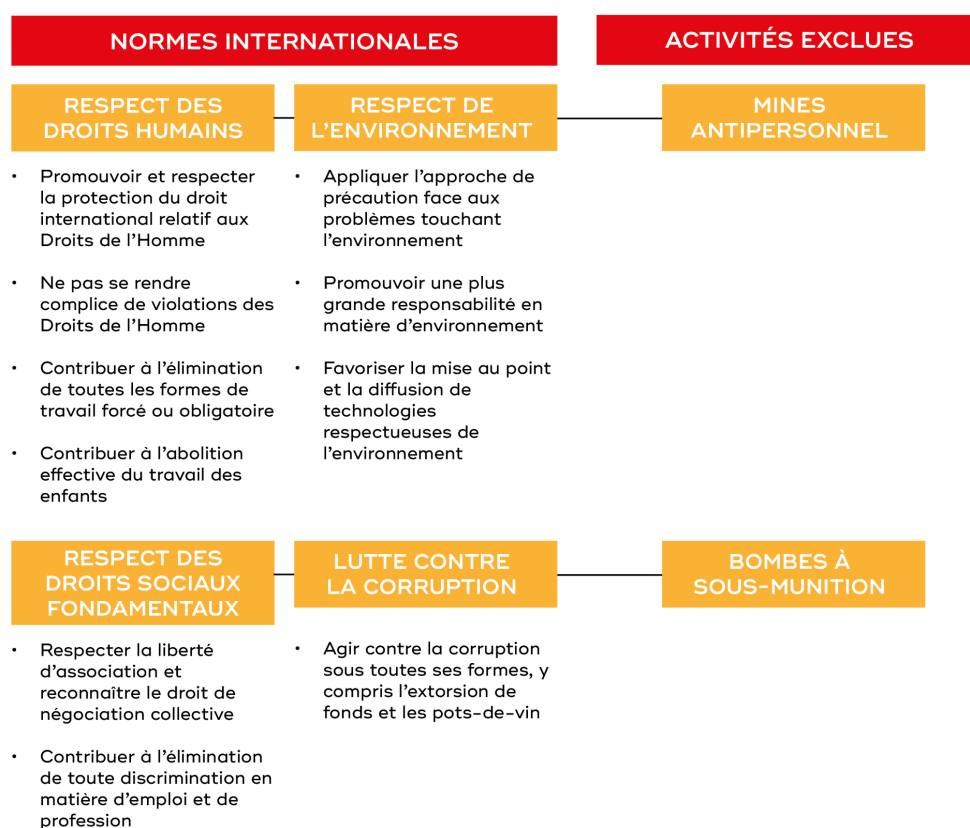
NORMES INTERNATIONALES

ACTIVITÉS EXCLUES

RESPECT DES DROITS HUMAINS

- Promouvoir et respecter la protection du droit international relatif aux Droits de l'Homme
- Ne pas se rendre complice de violations des Droits de l'Homme
- Contribuer à l'élimination de toutes les formes de travail forcé ou obligatoire
- Contribuer à l'abolition effective du travail des enfants

RESPECT DE L'ENVIRONNEMENT

- Appliquer l'approche de précaution face aux problèmes touchant l'environnement
- Promouvoir une plus grande responsabilité en matière d'environnement
- Favoriser la mise au point et la diffusion de technologies respectueuses de l'environnement

MINES ANTIPERSONNEL

RESPECT DES DROITS SOCIAUX FONDAMENTAUX

- Respecter la liberté d'association et reconnaître le droit de négociation collective
- Contribuer à l'élimination de toute discrimination en matière d'emploi et de profession

LUTTE CONTRE LA CORRUPTION

- Agir contre la corruption sous toutes ses formes, y compris l'extorsion de fonds et les pots-de-vin

BOMBES À SOUS-MUNITION